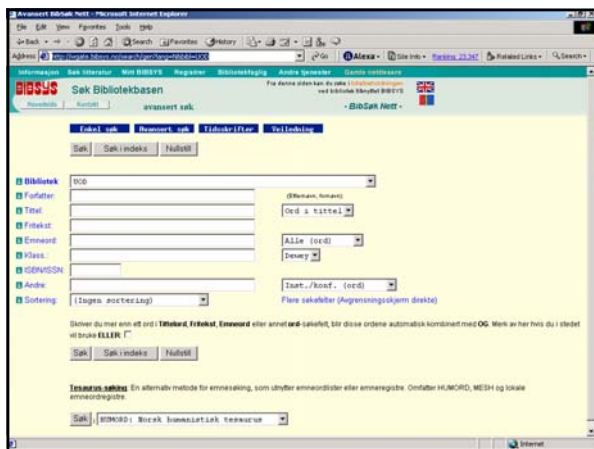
Avansert BibSøk Nett - Microsoft Internet Explorer

File Edit View Favorites Tools Help

Back Search Favorites History

Address http://wgate.bibsys.no/search/gen?lang=N&bibl=UOD Go Alexa Site Info Ranking: 23,347 Related Links Search

Informasjon Søk litteratur Mitt BIBSYS Registrer Bibliotekfaglig Andre tjenester Gamle nettleseere

BIBSYS Søk Bibliotekbasen For denne siden kan du søke i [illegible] ved biblioteket tilknyttet BIBSYS

Hovedside Kontakt avansert søk - BibSøk Nett -

Enkel søk Avansert søk Tidsskrifter Veiledning

Søk Søk i indeks Nullstill

Bibliotek UOD

Forfatter (Etternavn, fornavn)

Tittel Ord i tittel

Fritekst

Emneord Alle (ord)

Klass. Dewey

ISBN/ISSN

Andre Inst./konf. (ord)

Sortering (Ingen sortering) Flere søkefelter (Avgrensningsskjerm direkte)

Skriver du mer enn ett ord i Tittelord, Fritekst, Emneord eller annet ord-søkefelt, blir disse ordene automatisk kombinert med OG. Merk av her hvis du i stedet vil bruke ELLER:

Søk Søk i indeks Nullstill

Tesaurus-søking: En alternativ metode for emnesøking, som utnytter emneordlister eller emneregistre. Omfatter HUMORD, MESH og lokale emneordregistre.

Søk HUMORD: Norsk humanistisk tesaurus

Internet